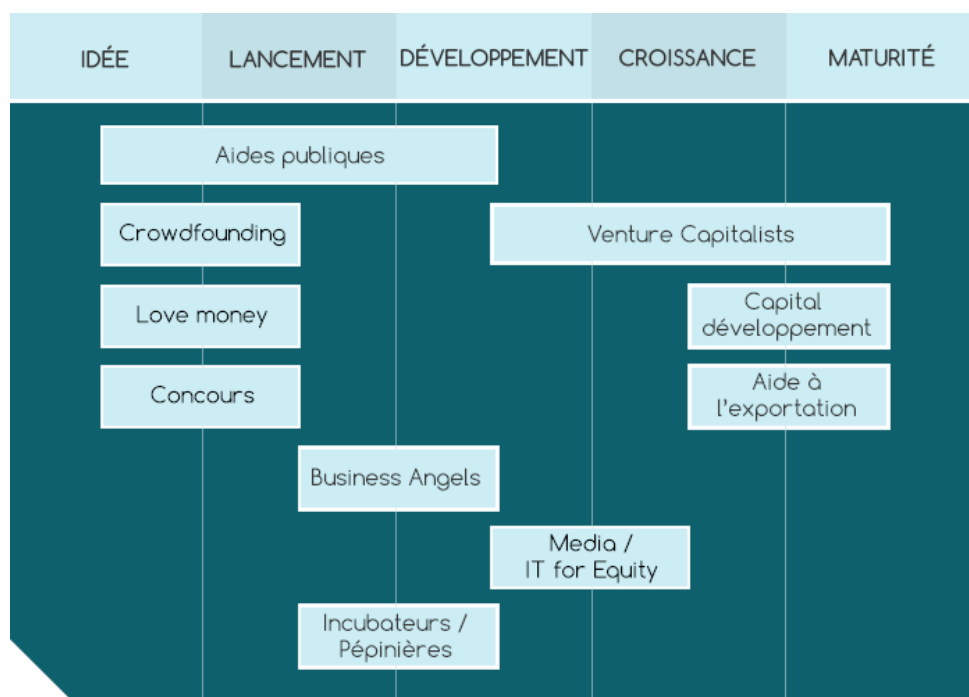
| IDÉE | LANCEMENT | DÉVELOPPEMENT | CROISSANCE | MATURITÉ |
|---|---|---|---|---|

Aides publiques

Crowdfounding

Venture Capitalists

Love money

Capital développement

Concours

Aide à l'exportation

Business Angels

Media / IT for Equity

Incubateurs / Pépinières